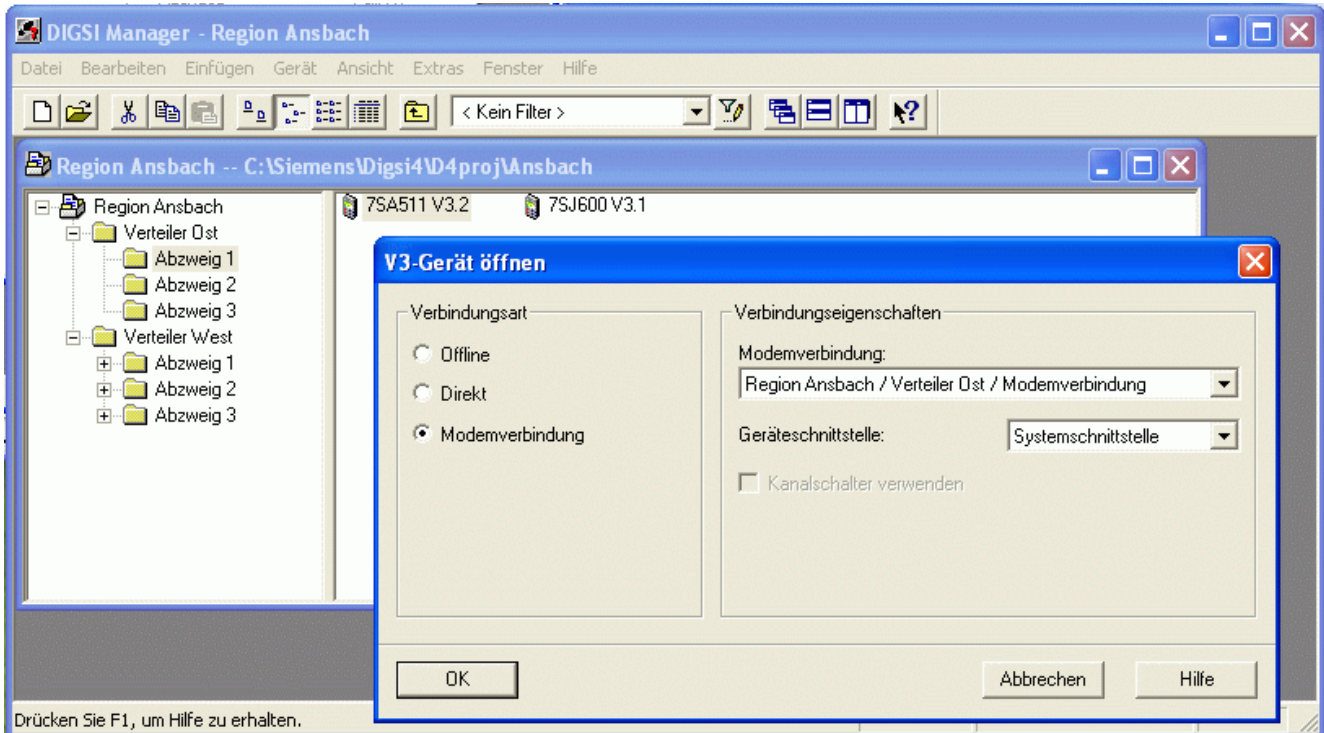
DIGSI Manager - Region Ansbach

Datei Bearbeiten Einfügen Gerät Ansicht Extras Fenster Hilfe

< Kein Filter >

Region Ansbach -- C:\Siemens\Digsi4\D4proj\Ansbach

Region Ansbach
Verteiler Ost
Abzweig 1
Abzweig 2
Abzweig 3
Verteiler West
Abzweig 1
Abzweig 2
Abzweig 3

7SA511 V3.2
7SJ600 V3.1

V3-Gerät öffnen

Verbindungsart
Offline
Direkt
Modemverbindung

Verbindungseigenschaften
Modemverbindung:
Region Ansbach / Verteiler Ost / Modemverbindung
Geräteschnittstelle:
Systemschnittstelle
Kanalschalter verwenden

OK
Abbrechen
Hilfe

Drücken Sie F1, um Hilfe zu erhalten.